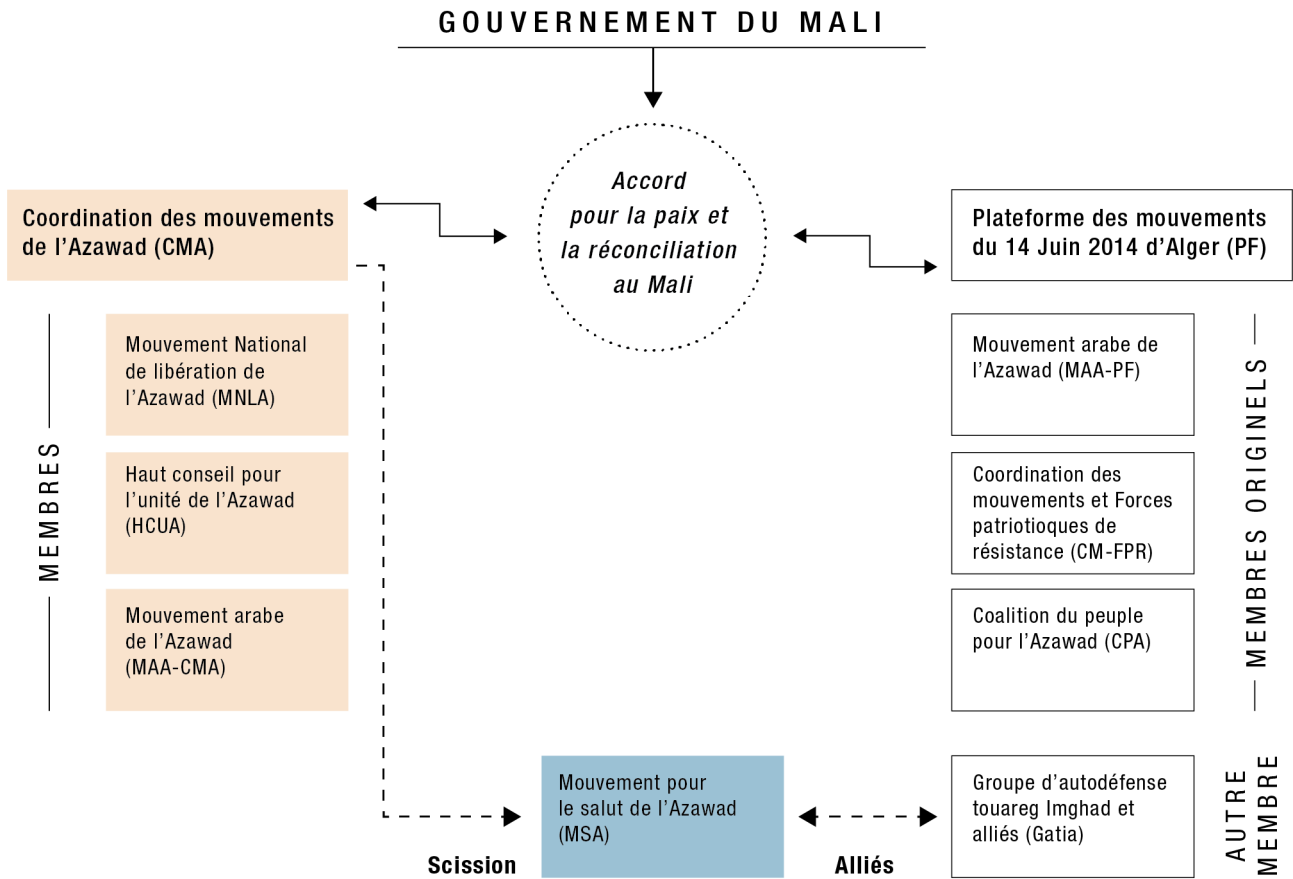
GOUVERNEMENT DU MALI

Accord pour la paix et la réconciliation au Mali

Coordination des mouvements de l'Azawad (CMA)

MEMBRES

Mouvement National de libération de l'Azawad (MNLA)

Haut conseil pour l'unité de l'Azawad (HCUA)

Mouvement arabe de l'Azawad (MAA-CMA)

Plateforme des mouvements du 14 Juin 2014 d'Alger (PF)

MEMBRES ORIGINELS

Mouvement arabe de l'Azawad (MAA-PF)

Coordination des mouvements et Forces patriotioques de résistance (CM-FPR)

Coalition du peuple pour l'Azawad (CPA)

Mouvement pour le salut de l'Azawad (MSA)

AUTRE MEMBRE

Groupe d'autodéfense touareg Imghad et alliés (Gatia)

Scission

Alliés